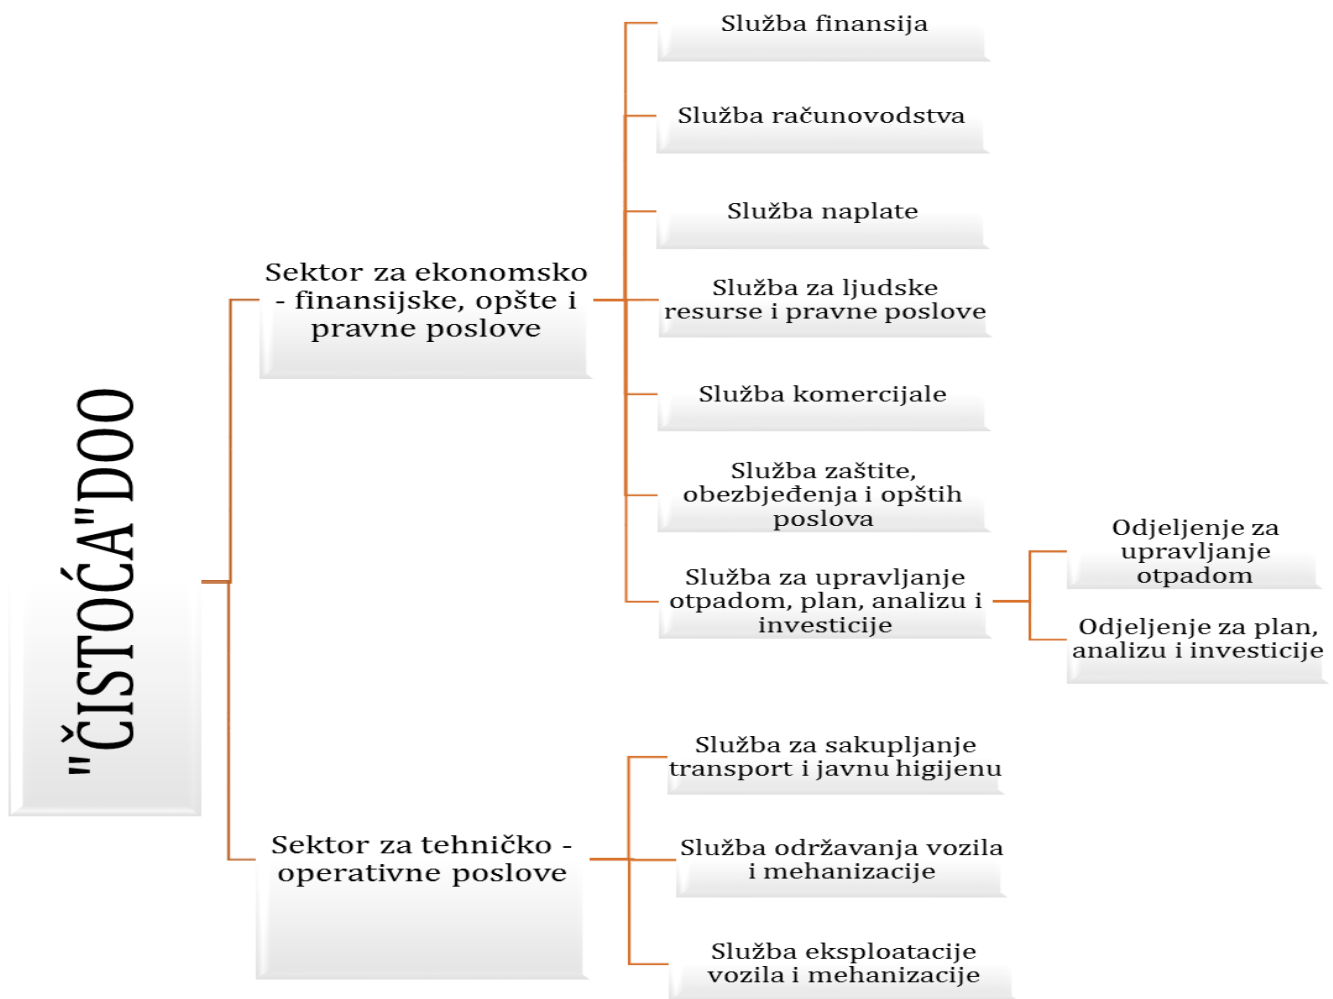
"ČISTOĆA"DOO

Sektor za ekonomsko - finansijske, opšte i pravne poslove

Služba finansija

Služba računovodstva

Služba naplate

Služba za ljudske resurse i pravne poslove

Služba komercijale

Služba zaštite, obezbjeđenja i opštih poslova

Služba za upravljanje otpadom, plan, analizu i investicije

Odjeljenje za upravljanje otpadom

Odjeljenje za plan, analizu i investicije

Sektor za tehničko - operativne poslove

Služba za sakupljanje transport i javnu higijenu

Služba održavanja vozila i mehanizacije

Služba eksploatacije vozila i mehanizacije